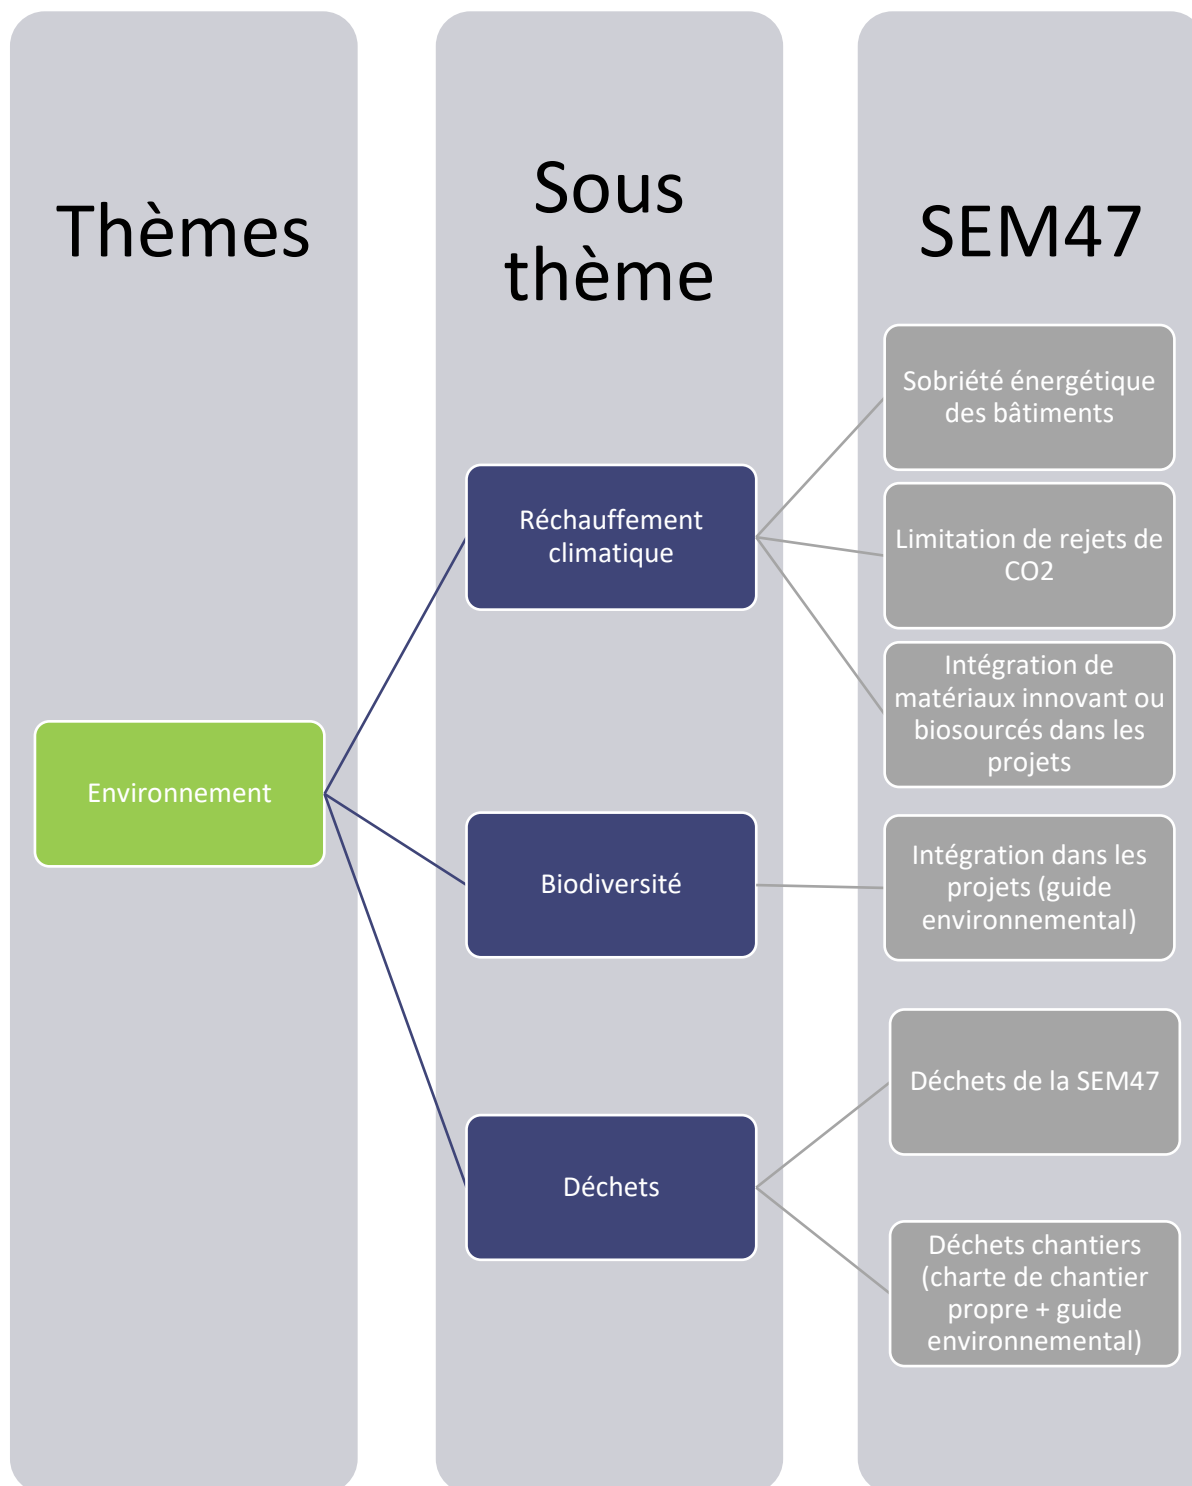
Thèmes

Sous thème

SEM47

Environnement

Réchauffement climatique

Biodiversité

Déchets

Sobriété énergétique des bâtiments

Limitation de rejets de CO2

Intégration de matériaux innovant ou biosourcés dans les projets

Intégration dans les projets (guide environnemental)

Déchets de la SEM47

Déchets chantiers (charte de chantier propre + guide environnemental)